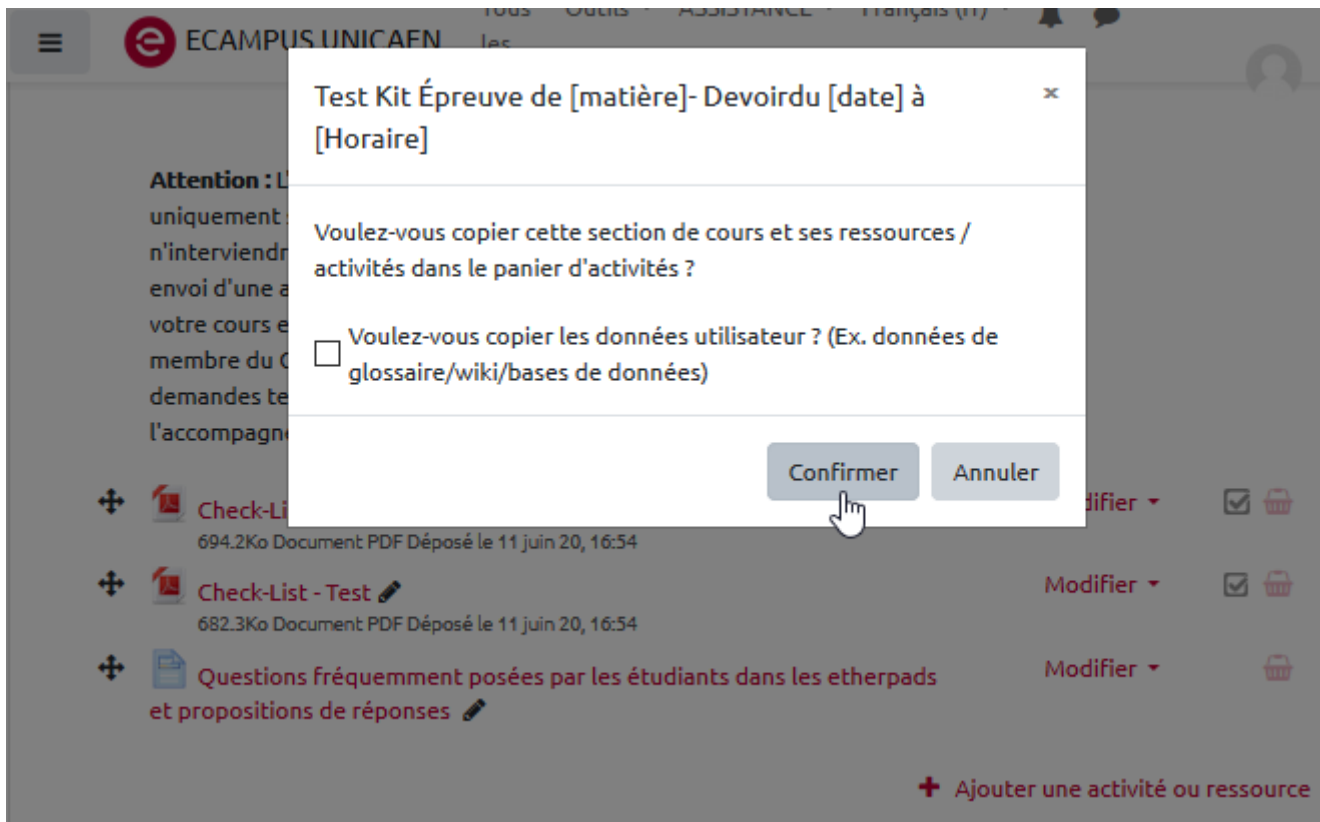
ECAMPUS UNICAEN

Tous les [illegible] Outils ASSISTANCE Français (fr)

Test Kit Épreuve de [matière]- Devoirdu [date] à [Horaire]

×

Voulez-vous copier cette section de cours et ses ressources / activités dans le panier d'activités ?

Voulez-vous copier les données utilisateur ? (Ex. données de glossaire/wiki/bases de données)

Confirmer

Annuler

Attention : L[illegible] uniquement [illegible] n'interviendr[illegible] envoi d'une a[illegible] votre cours e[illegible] membre du C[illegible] demandes te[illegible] l'accompagne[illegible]

Check-Li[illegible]
694.2Ko Document PDF Déposé le 11 juin 20, 16:54

Modifier

Check-List - Test
682.3Ko Document PDF Déposé le 11 juin 20, 16:54

Modifier

Questions fréquemment posées par les étudiants dans les etherpads et propositions de réponses

Modifier

Ajouter une activité ou ressource